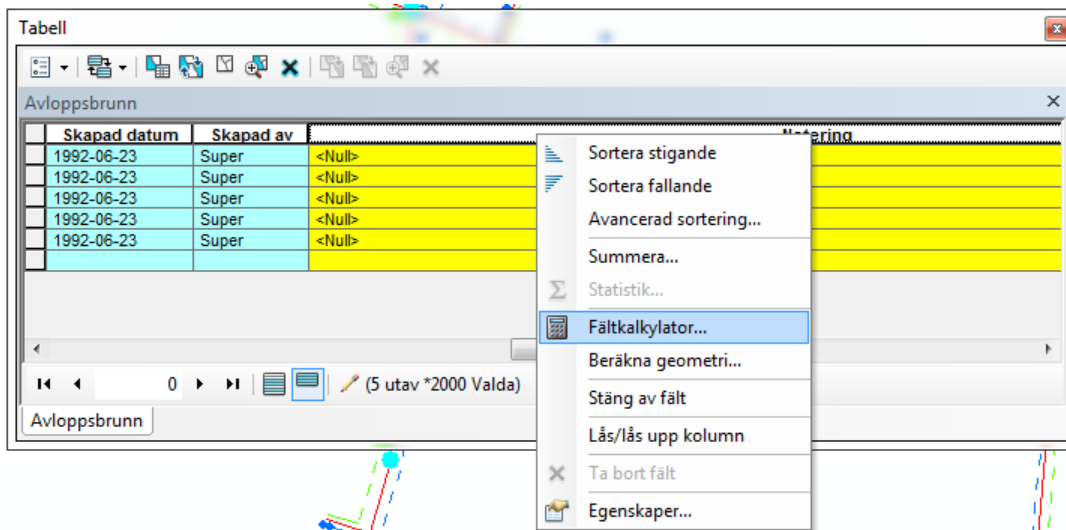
Tabell

Avloppsbrunn

| | Skapad datum | Skapad av | Notering |
|---|---|---|---|
| | 1992-06-23 | Super | <Null> |
| | 1992-06-23 | Super | <Null> |
| | 1992-06-23 | Super | <Null> |
| | 1992-06-23 | Super | <Null> |
| | 1992-06-23 | Super | <Null> |
| | | | |

0 (5 utav *2000 Valda)

Avloppsbrunn

Sortera stigande
Sortera fallande
Avancerad sortering...
Summera...
Statistik...
Fältkalkylator...
Beräkna geometri...
Stäng av fält
Lås/lås upp kolumn
Ta bort fält
Egenskaper...